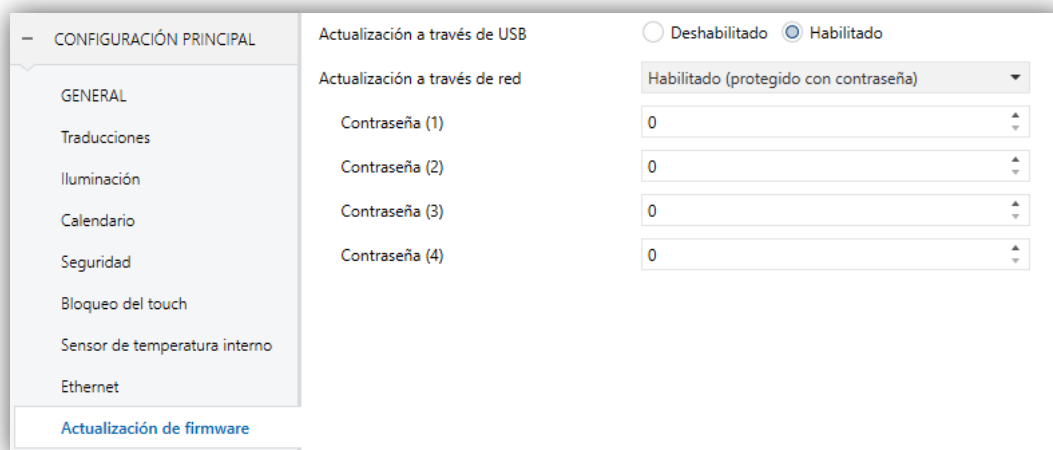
– CONFIGURACIÓN PRINCIPAL

GENERAL

Traducciones

Iluminación

Calendario

Seguridad

Bloqueo del touch

Sensor de temperatura interno

Ethernet

Actualización de firmware

Actualización a través de USB
Deshabilitado
Habilitado

Actualización a través de red
Habilitado (protegido con contraseña)

Contraseña (1)
0

Contraseña (2)
0

Contraseña (3)
0

Contraseña (4)
0